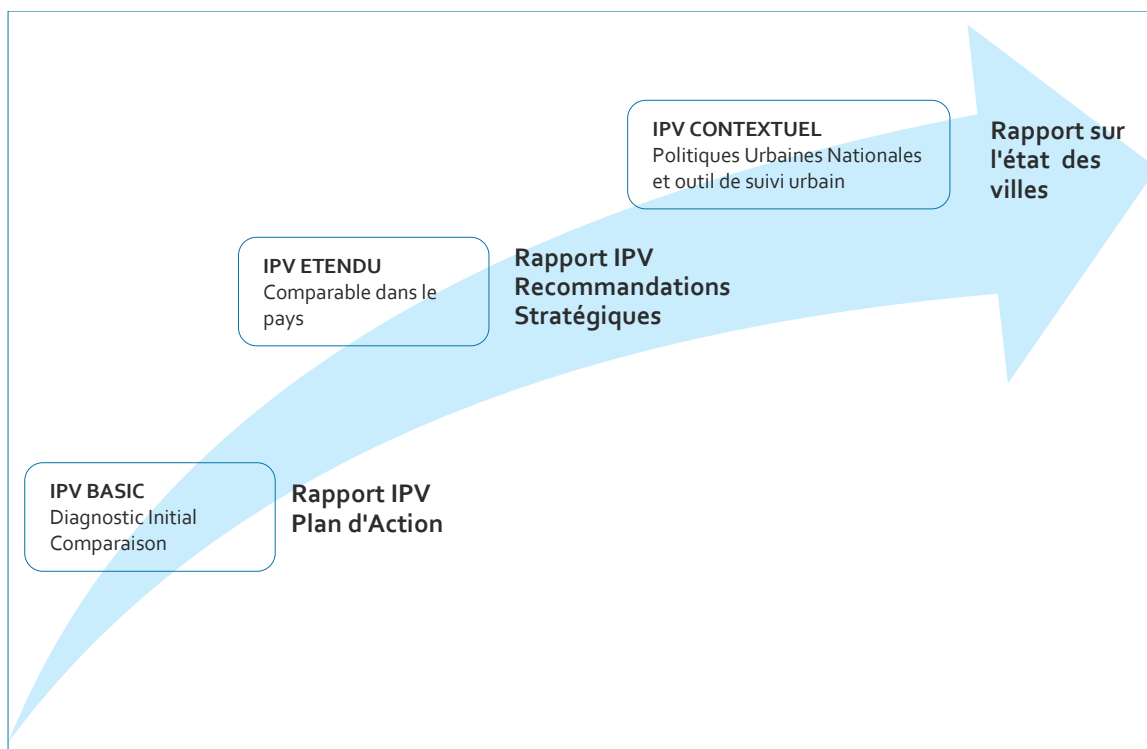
IPV CONTEXTUEL
Politiques Urbaines Nationales et outil de suivi urbain

Rapport sur l'état des villes

IPV ETENDU
Comparable dans le pays

Rapport IPV
Recommandations Stratégiques

IPV BASIC
Diagnostic Initial
Comparaison

Rapport IPV
Plan d'Action